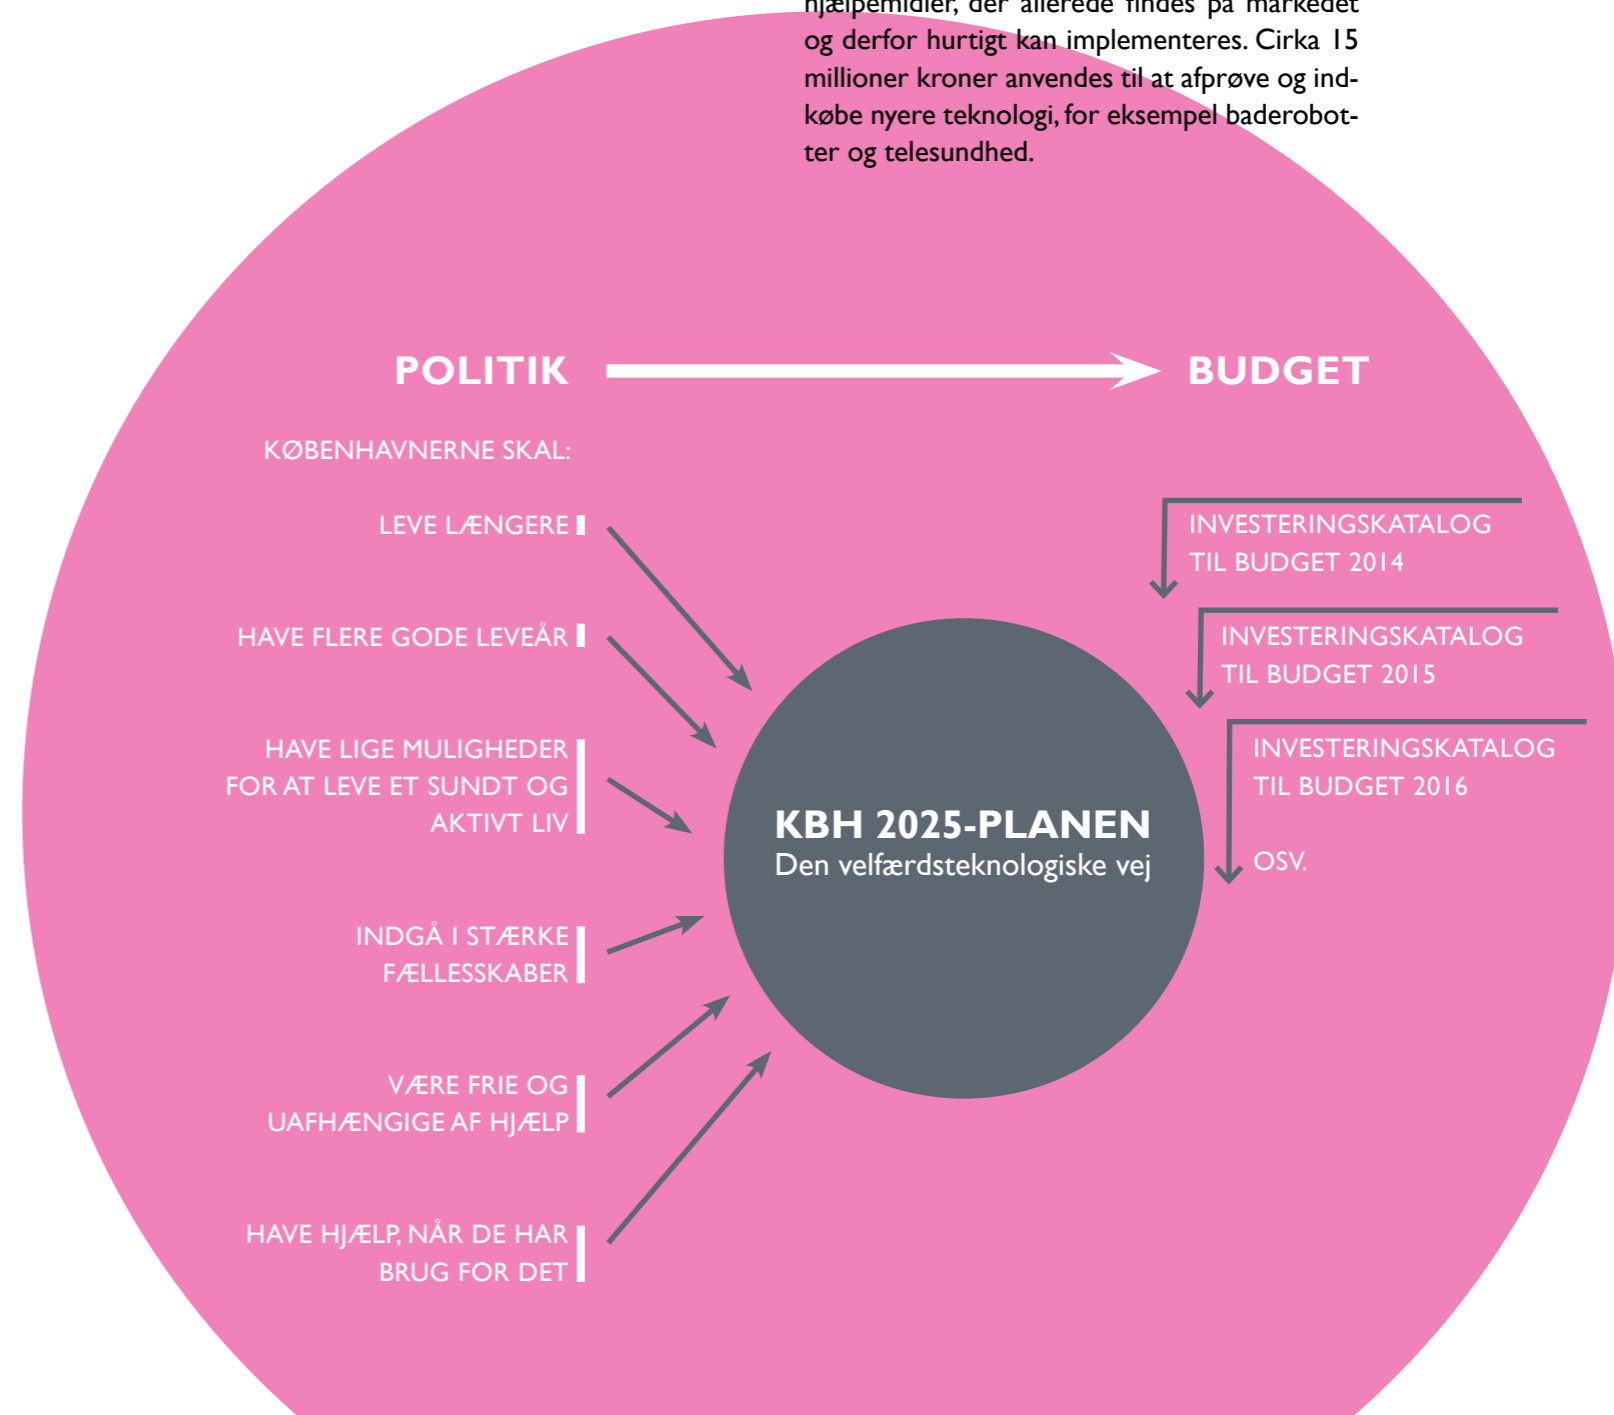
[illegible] der allerede findes på markedet og derfor hurtigt kan implementeres. Cirka 15 millioner kroner anvendes til at afprøve og indkøbe nyere teknologi, for eksempel baderobotter og telesundhed.

POLITIK

BUDGET

KØBENHAVNERNE SKAL:

LEVE LÆNGERE

HAVE FLERE GODE LEVEÅR

HAVE LIGE MULIGHEDER FOR AT LEVE ET SUNDT OG AKTIVT LIV

INDGÅ I STÆRKE FÆLLESSKABER

VÆRE FRIE OG UAFHÆNGIGE AF HJÆLP

HAVE HJÆLP, NÅR DE HAR BRUG FOR DET

INVESTERINGSKATALOG TIL BUDGET 2014

INVESTERINGSKATALOG TIL BUDGET 2015

INVESTERINGSKATALOG TIL BUDGET 2016

OSV.

KBH 2025-PLANEN
Den velfærdsteknologiske vej